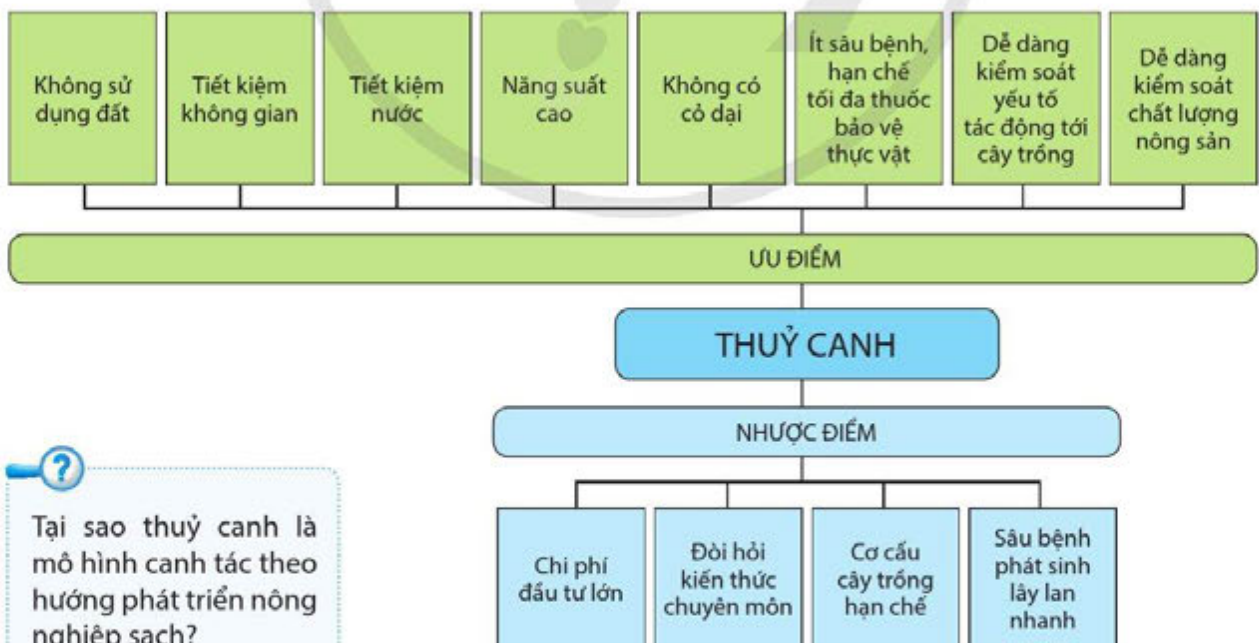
Không sử dụng đất

Tiết kiệm không gian

Tiết kiệm nước

Năng suất cao

Không có cỏ dại

Ít sâu bệnh, hạn chế tối đa thuốc bảo vệ thực vật

Dễ dàng kiểm soát yếu tố tác động tới cây trồng

Dễ dàng kiểm soát chất lượng nông sản

ƯU ĐIỂM

THUỶ CANH

NHƯỢC ĐIỂM

Chi phí đầu tư lớn

Đòi hỏi kiến thức chuyên môn

Cơ cấu cây trồng hạn chế

Sâu bệnh phát sinh lây lan nhanh

?

Tại sao thuỷ canh là mô hình canh tác theo hướng phát triển nông nghiệp sạch?